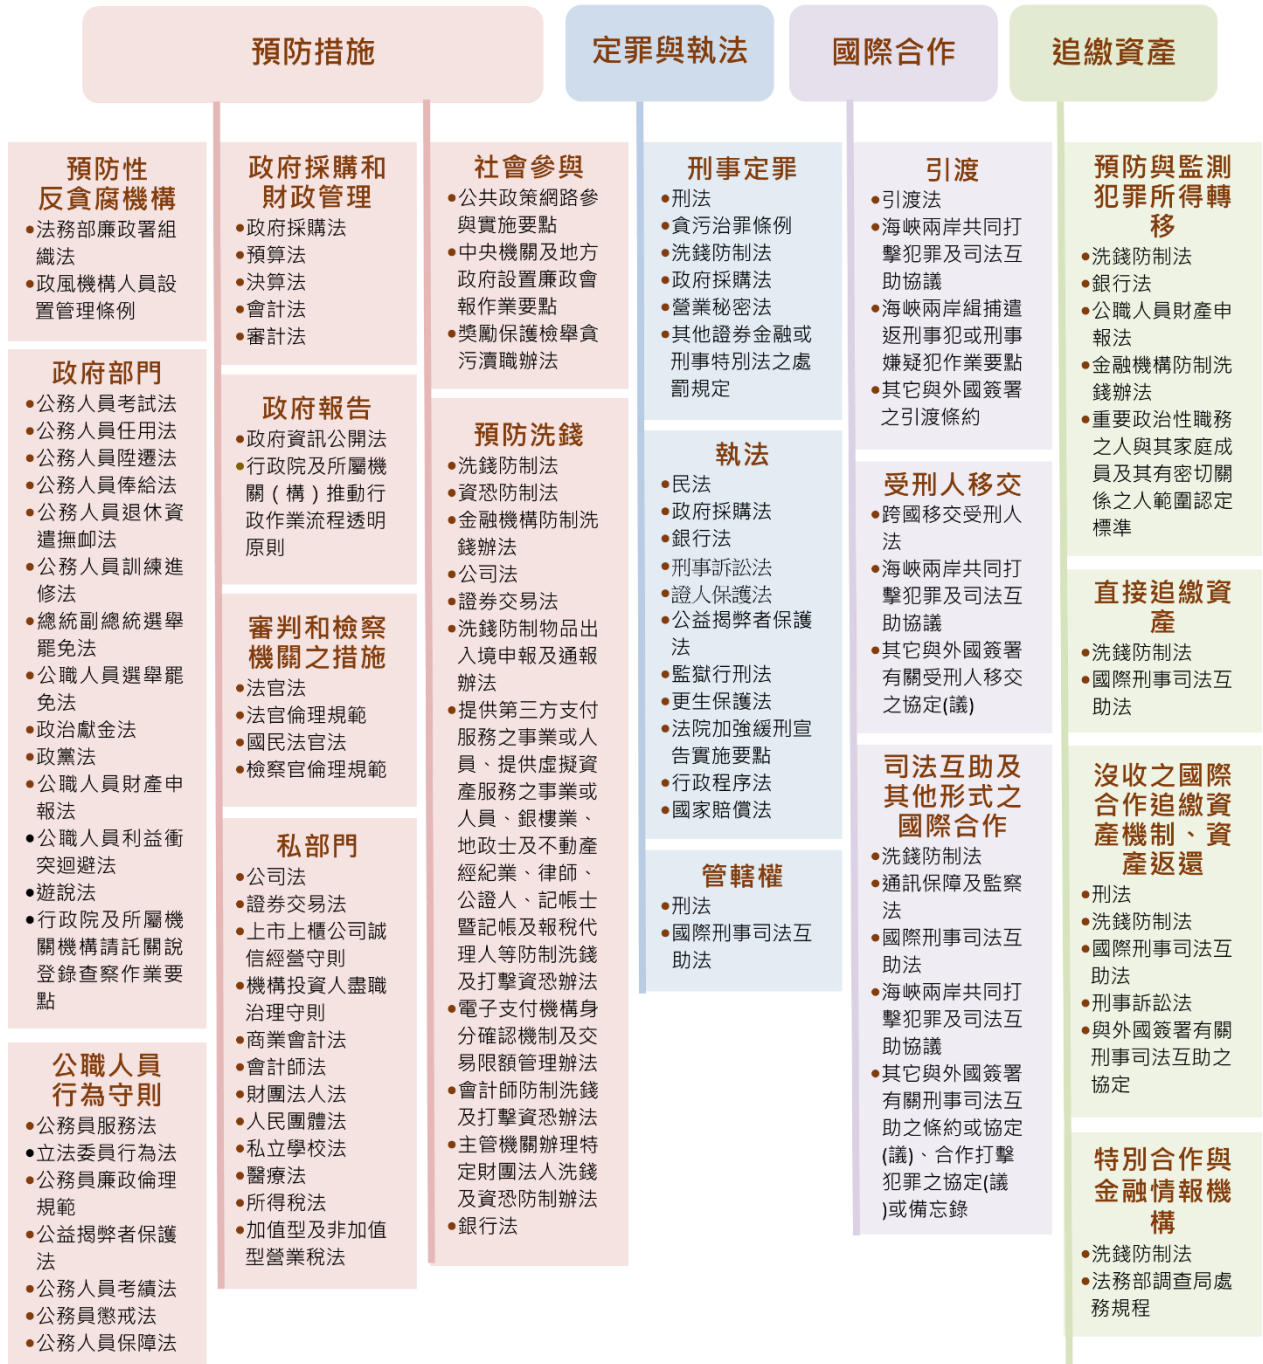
預防措施

定罪與執法

國際合作

追繳資產

預防性反貪腐機構
•法務部廉政署組織法
•政風機構人員設置管理條例

政府部門
•公務人員考試法
•公務人員任用法
•公務人員陞遷法
•公務人員俸給法
•公務人員退休資遣撫卹法
•公務人員訓練進修法
•總統副總統選舉罷免法
•公職人員選舉罷免法
•政治獻金法
•政黨法
•公職人員財產申報法
•公職人員利益衝突迴避法
•遊說法
•行政院及所屬機關機構請託關說登錄查察作業要點

公職人員行為守則
•公務員服務法
•立法委員行為法
•公務員廉政倫理規範
•公益揭弊者保護法
•公務人員考績法
•公務員懲戒法
•公務人員保障法

政府採購和財政管理
•政府採購法
•預算法
•決算法
•會計法
•審計法

政府報告
•政府資訊公開法
•行政院及所屬機關（構）推動行政作業流程透明原則

審判和檢察機關之措施
•法官法
•法官倫理規範
•國民法官法
•檢察官倫理規範

私部門
•公司法
•證券交易法
•上市上櫃公司誠信經營守則
•機構投資人盡職治理守則
•商業會計法
•會計師法
•財團法人法
•人民團體法
•私立學校法
•醫療法
•所得稅法
•加值型及非加值型營業稅法

社會參與
•公共政策網路參與實施要點
•中央機關及地方政府設置廉政會報作業要點
•獎勵保護檢舉貪污瀆職辦法

預防洗錢
•洗錢防制法
•資恐防制法
•金融機構防制洗錢辦法
•公司法
•證券交易法
•洗錢防制物品出入境申報及通報辦法
•提供第三方支付服務之事業或人員、提供虛擬資產服務之事業或人員、銀樓業、地政士及不動產經紀業、律師、公證人、記帳士暨記帳及報稅代理人等防制洗錢及打擊資恐辦法
•電子支付機構身分確認機制及交易限額管理辦法
•會計師防制洗錢及打擊資恐辦法
•主管機關辦理特定財團法人洗錢及資恐防制辦法
•銀行法

刑事定罪
•刑法
•貪污治罪條例
•洗錢防制法
•政府採購法
•營業秘密法
•其他證券金融或刑事特別法之處罰規定

執法
•民法
•政府採購法
•銀行法
•刑事訴訟法
•證人保護法
•公益揭弊者保護法
•監獄行刑法
•更生保護法
•法院加強緩刑宣告實施要點
•行政程序法
•國家賠償法

管轄權
•刑法
•國際刑事司法互助法

引渡
•引渡法
•海峽兩岸共同打擊犯罪及司法互助協議
•海峽兩岸緝捕遣返刑事犯或刑事嫌疑犯作業要點
•其它與外國簽署之引渡條約

受刑人移交
•跨國移交受刑人法
•海峽兩岸共同打擊犯罪及司法互助協議
•其它與外國簽署有關受刑人移交之協定(議)

司法互助及其他形式之國際合作
•洗錢防制法
•通訊保障及監察法
•國際刑事司法互助法
•海峽兩岸共同打擊犯罪及司法互助協議
•其它與外國簽署有關刑事司法互助之條約或協定(議)、合作打擊犯罪之協定(議)或備忘錄

預防與監測犯罪所得轉移
•洗錢防制法
•銀行法
•公職人員財產申報法
•金融機構防制洗錢辦法
•重要政治性職務之人與其家庭成員及其有密切關係之人範圍認定標準

直接追繳資產
•洗錢防制法
•國際刑事司法互助法

沒收之國際合作追繳資產機制、資產返還
•刑法
•洗錢防制法
•國際刑事司法互助法
•刑事訴訟法
•與外國簽署有關刑事司法互助之協定

特別合作與金融情報機構
•洗錢防制法
•法務部調查局處務規程